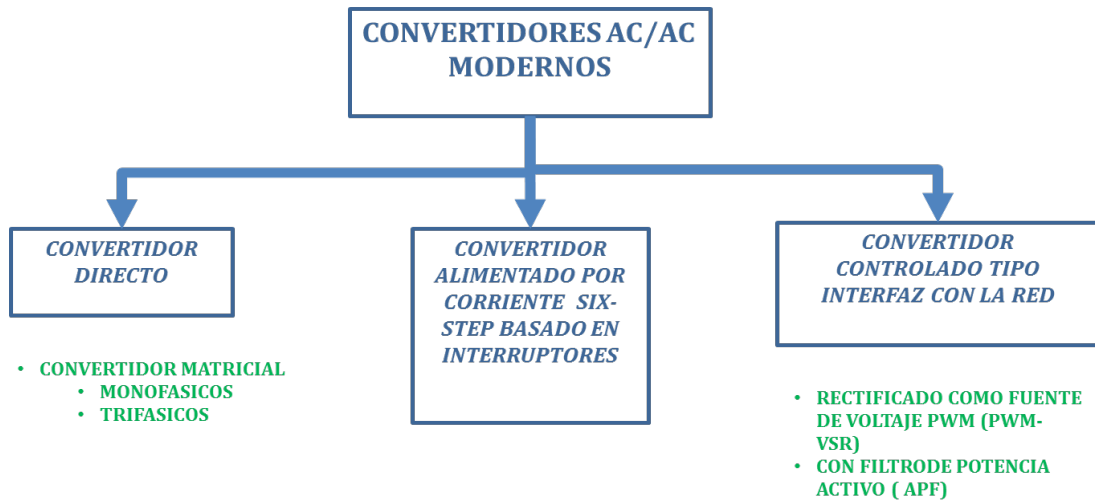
CONVERTIDORES AC/AC MODERNOS

CONVERTIDOR DIRECTO

- CONVERTIDOR MATRICIAL
  - MONOFASICOS
  - TRIFASICOS

CONVERTIDOR ALIMENTADO POR CORRIENTE SIX-STEP BASADO EN INTERRUPTORES

CONVERTIDOR CONTROLADO TIPO INTERFAZ CON LA RED

- RECTIFICADO COMO FUENTE DE VOLTAJE PWM (PWM-VSR)
- CON FILTRODE POTENCIA ACTIVO ( APF)